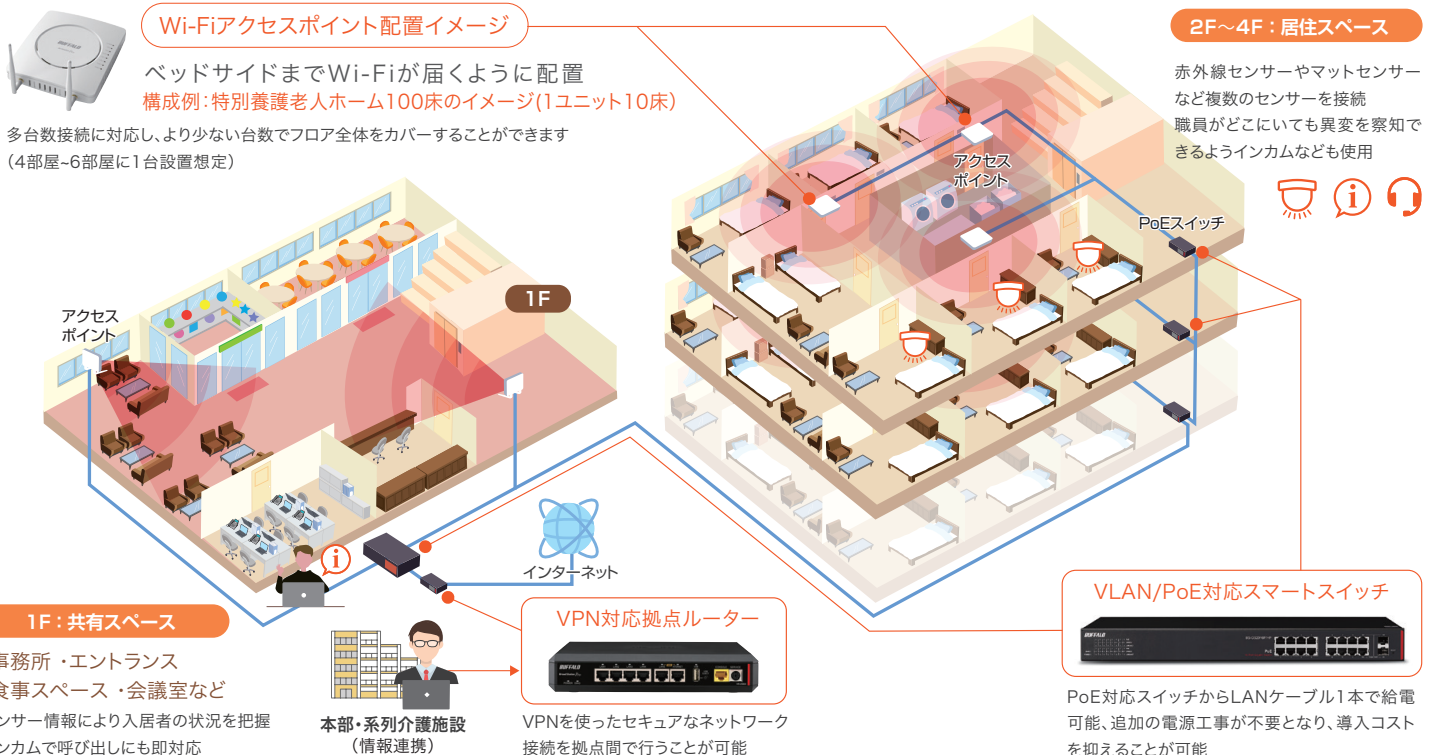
Wi-Fiアクセスポイント配置イメージ

ベッドサイドまでWi-Fiが届くように配置
構成例：特別養護老人ホーム100床のイメージ(1ユニット10床)

多台数接続に対応し、より少ない台数でフロア全体をカバーすることができます
(4部屋~6部屋に1台設置想定)

2F〜4F：居住スペース

赤外線センサーやマットセンサーなど複数のセンサーを接続
職員がどこにいても異変を察知できるようインカムなども使用

アクセスポイント

PoEスイッチ

アクセスポイント

1F

インターネット

1F：共有スペース

事務所 ・エントランス
食事スペース ・会議室など
ンサー情報により入居者の状況を把握
ンカムで呼び出しにも即対応

本部・系列介護施設
(情報連携)

VPN対応拠点ルーター

VPNを使ったセキュアなネットワーク接続を拠点間で行うことが可能

VLAN/PoE対応スマートスイッチ

PoE対応スイッチからLANケーブル1本で給電可能、追加の電源工事が不要となり、導入コストを抑えることが可能